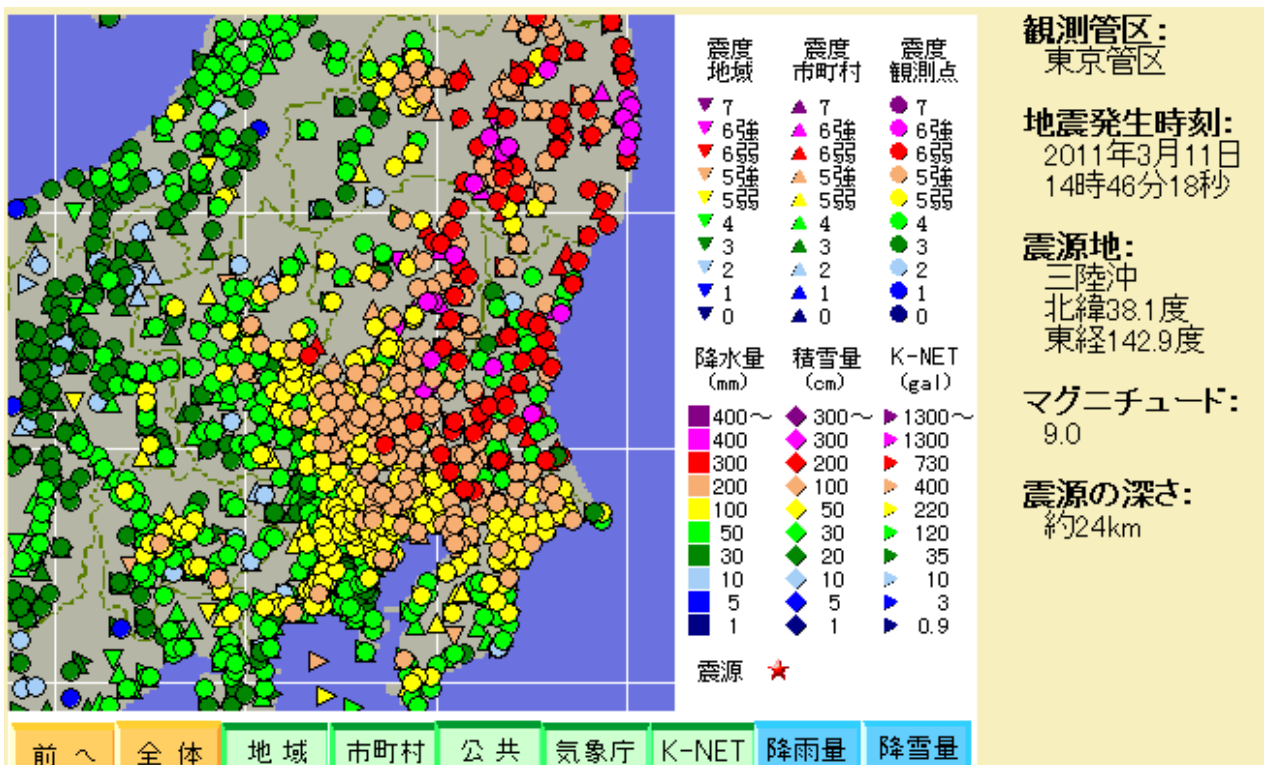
| 震度地域 | 震度市町村 | 震度観測点 |
|---|---|---|
| 7 | 7 | 7 |
| 6強 | 6強 | 6強 |
| 6弱 | 6弱 | 6弱 |
| 5強 | 5強 | 5強 |
| 5弱 | 5弱 | 5弱 |
| 4 | 4 | 4 |
| 3 | 3 | 3 |
| 2 | 2 | 2 |
| 1 | 1 | 1 |
| 0 | 0 | 0 |

| 降水量 (mm) | 積雪量 (cm) | K-NET (gal) |
|---|---|---|
| 400～ | 300～ | 1300～ |
| 400 | 300 | 1300 |
| 300 | 200 | 730 |
| 200 | 100 | 400 |
| 100 | 50 | 220 |
| 50 | 30 | 120 |
| 30 | 20 | 35 |
| 10 | 10 | 10 |
| 5 | 5 | 3 |
| 1 | 1 | 0.9 |

震源

観測管区:
東京管区

地震発生時刻:
2011年3月11日
14時46分18秒

震源地:
三陸沖
北緯38.1度
東経142.9度

マグニチュード:
9.0

震源の深さ:
約24km

前へ 全体 地域 市町村 公共 気象庁 K-NET 降雨量 降雪量